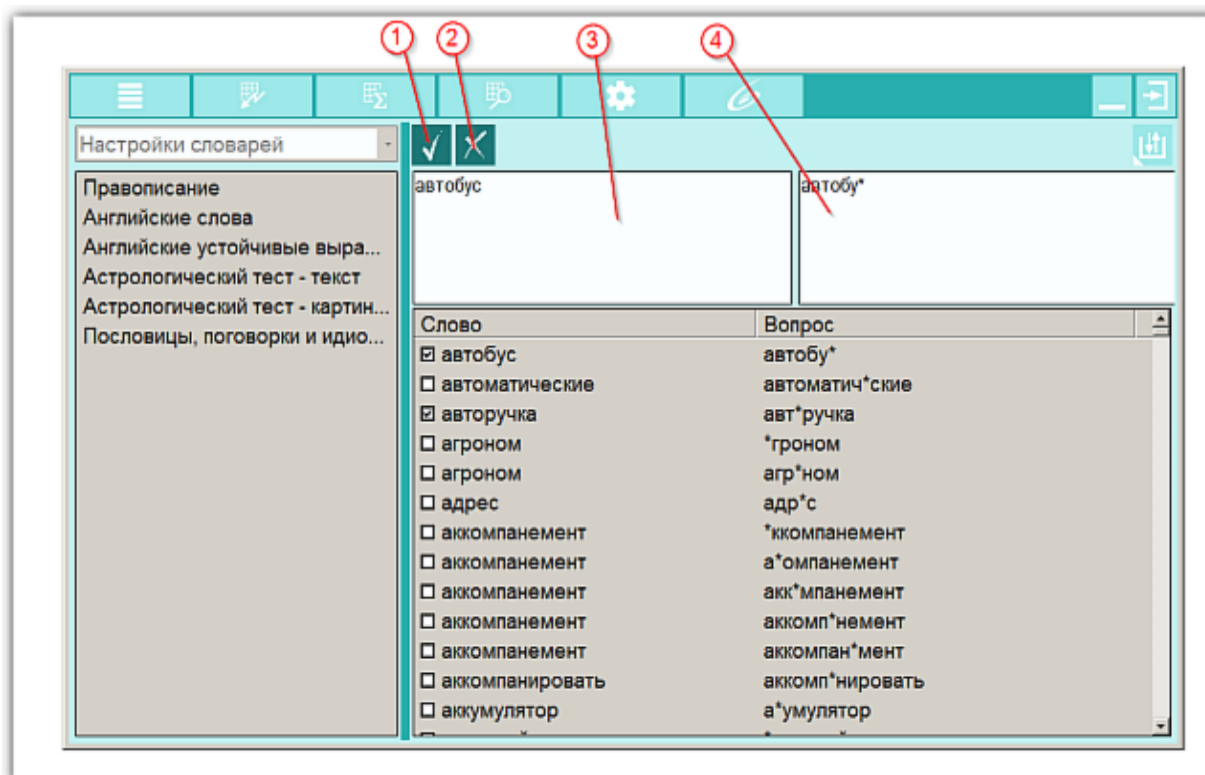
1 2 3 4

Настройки словарей

Правописание
Английские слова
Английские устойчивые выра...
Астрологический тест - текст
Астрологический тест - картин...
Пословицы, поговорки и идио...

автобус

автобу*

| Слово | Вопрос |
|---|---|
| ☑ автобус | автобу* |
| ☐ автоматические | автоматич*ские |
| ☑ авторучка | авт*ручка |
| ☐ агроном | *гроном |
| ☐ агроном | агр*ном |
| ☐ адрес | адр*с |
| ☐ аккомпанемент | *ккомпанемент |
| ☐ аккомпанемент | а*омпанемент |
| ☐ аккомпанемент | акк*мпанемент |
| ☐ аккомпанемент | аккомп*немент |
| ☐ аккомпанемент | аккомпан*мент |
| ☐ аккомпанировать | аккомп*нировать |
| ☐ аккумулятор | а*умулятор |